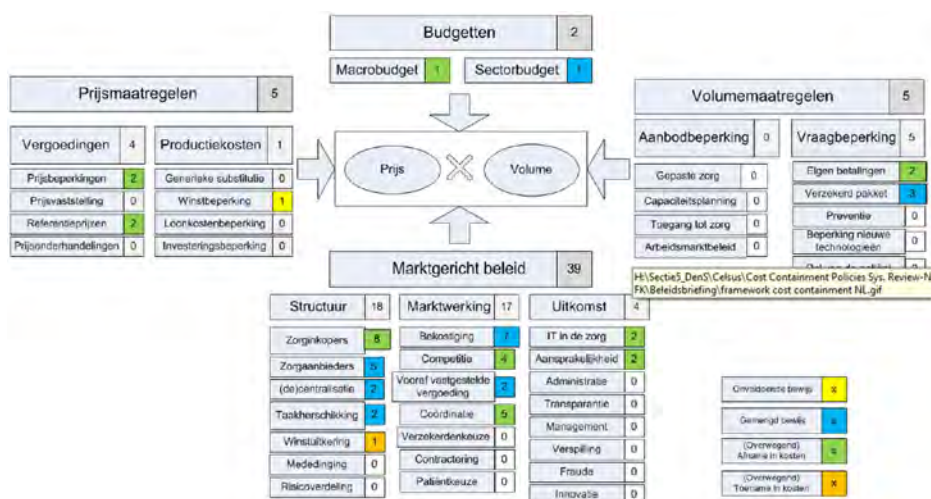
Budgetten 2

Macrobudget 1 | Sectorbudget 1

Prijsmaatregelen 5

Vergoedingen 4
Prijsbeperkingen 2
Prijsvaststelling 0
Referentieprijzen 2
Prijsonderhandelingen 0

Productiekosten 1
Generieke substitutie 0
Winstbeperking 1
Loonkostenbeperking 0
Investeringsbeperking 0

Prijs × Volume

Volumemaatregelen 5

Aanbodbeperking 0
Gepaste zorg 0
Capaciteitsplanning 0
Toegang tot zorg 0
Arbeidsmarktbeleid 0

Vraagbeperking 5
Eigen betalingen 2
Verzekerd pakket 3
Preventie 0
Beperking nieuwe technologieën 0
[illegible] 0

H:\Sectie5_DenS\Celsus\Cost Containment Policies Sys. Review-N FK\Beleidsbriefing\framework cost containment NL.gif

Marktgericht beleid 39

Structuur 18
Zorginkopers 8
Zorgaanbieders 5
(de)centralisatie 2
Taakherschikking 2
Winstuitkering 1
Mededinging 0
Risicoverdeling 0

Marktwerking 17
Bekostiging 7
Competitie 4
Vooraf vastgestelde vergoeding 2
Coördinatie 5
Verzekerdenkeuze 0
Contractering 0
Patiëntkeuze 0

Uitkomst 4
IT in de zorg 2
Aansprakelijkheid 2
Administratie 0
Transparantie 0
Management 0
Verspilling 0
Fraude 0
Innovatie 0

Onvoldoende bewijs x
Gemengd bewijs x
(Overwegend) Afname in kosten x
(Overwegend) Toename in kosten x